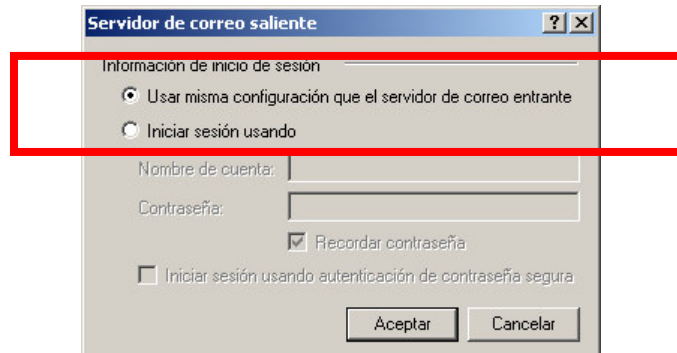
Servidor de correo saliente

?

Información de inicio de sesión

Usar misma configuración que el servidor de correo entrante

Iniciar sesión usando

Nombre de cuenta:

Contraseña:

Recordar contraseña

Iniciar sesión usando autenticación de contraseña segura

Aceptar

Cancelar